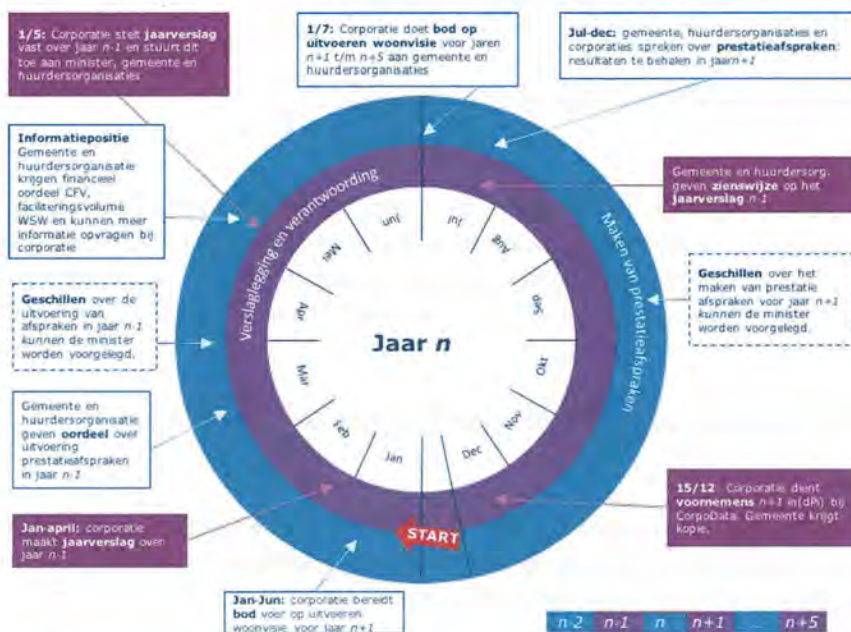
**1/5:** Corporatie stelt **jaarverslag** vast over jaar *n-1* en stuurt dit toe aan minister, gemeente en huurdersorganisaties

**1/7:** Corporatie doet **bod op uitvoeren woonvisie** voor jaren *n+1* t/m *n+5* aan gemeente en huurdersorganisaties

**Jul-dec:** gemeente, huurdersorganisaties en corporaties spreken over **prestatieafspraken**: resultaten te behalen in jaar *n+1*

**Informatiepositie**
Gemeente en huurdersorganisatie krijgen financieel oordeel CFV, faciliteringsvolume WSW en kunnen meer informatie opvragen bij corporatie

Gemeente en huurdersorg. geven **zienswijze** op het **jaarverslag** *n-1*

**Geschillen** over de uitvoering van afspraken in jaar *n-1* *kunnen* de minister worden voorgelegd.

**Geschillen** over het maken van prestatie afspraken voor jaar *n+1* *kunnen* de minister worden voorgelegd.

Gemeente en huurdersorganisatie geven **oordeel** over uitvoering prestatieafspraken in jaar *n-1*

Verslaglegging en verantwoording

Maken van prestatieafspraken

Jun
Jul
Aug
Sep
Okt
Nov
Dec
Jan
Feb
Mar
Apr
Mei

Jaar *n*

START

**15/12** Corporatie dient **voornemens** *n+1* in(dPi) bij CorpoData. Gemeente krijgt kopie.

**Jan-april:** corporatie maakt **jaarverslag** over jaar *n-1*

**Jan-Jun:** corporatie bereidt **bod** voor op uitvoeren woonvisie voor jaar *n+1*

*n-2* | *n-1* | *n* | *n+1* | ... | *n+5*